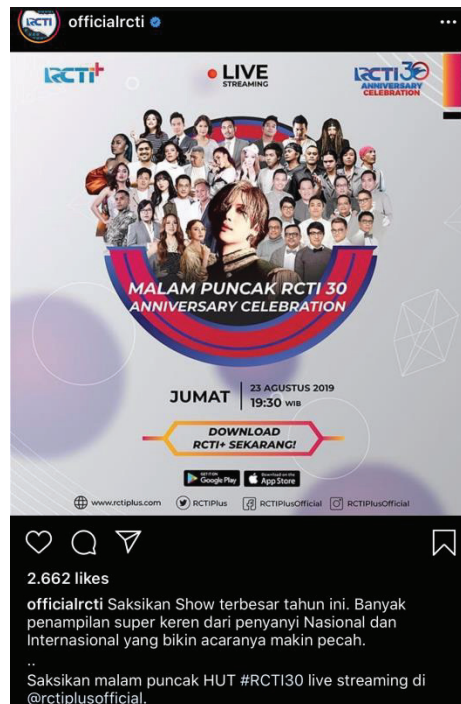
officialrcti

RCTI+

LIVE STREAMING

RCTI 30 ANNIVERSARY CELEBRATION

MALAM PUNCAK RCTI 30 ANNIVERSARY CELEBRATION

JUMAT | 23 AGUSTUS 2019 19:30 WIB

DOWNLOAD RCTI+ SEKARANG!

GET IT ON Google Play | Download on the App Store

www.rctiplus.com RCTIPlus RCTIPlusOfficial RCTIPlusOfficial

2.662 likes

officialrcti Saksikan Show terbesar tahun ini. Banyak penampilan super keren dari penyanyi Nasional dan Internasional yang bikin acaranya makin pecah.
..
Saksikan malam puncak HUT #RCTI30 live streaming di @rctiplusofficial.